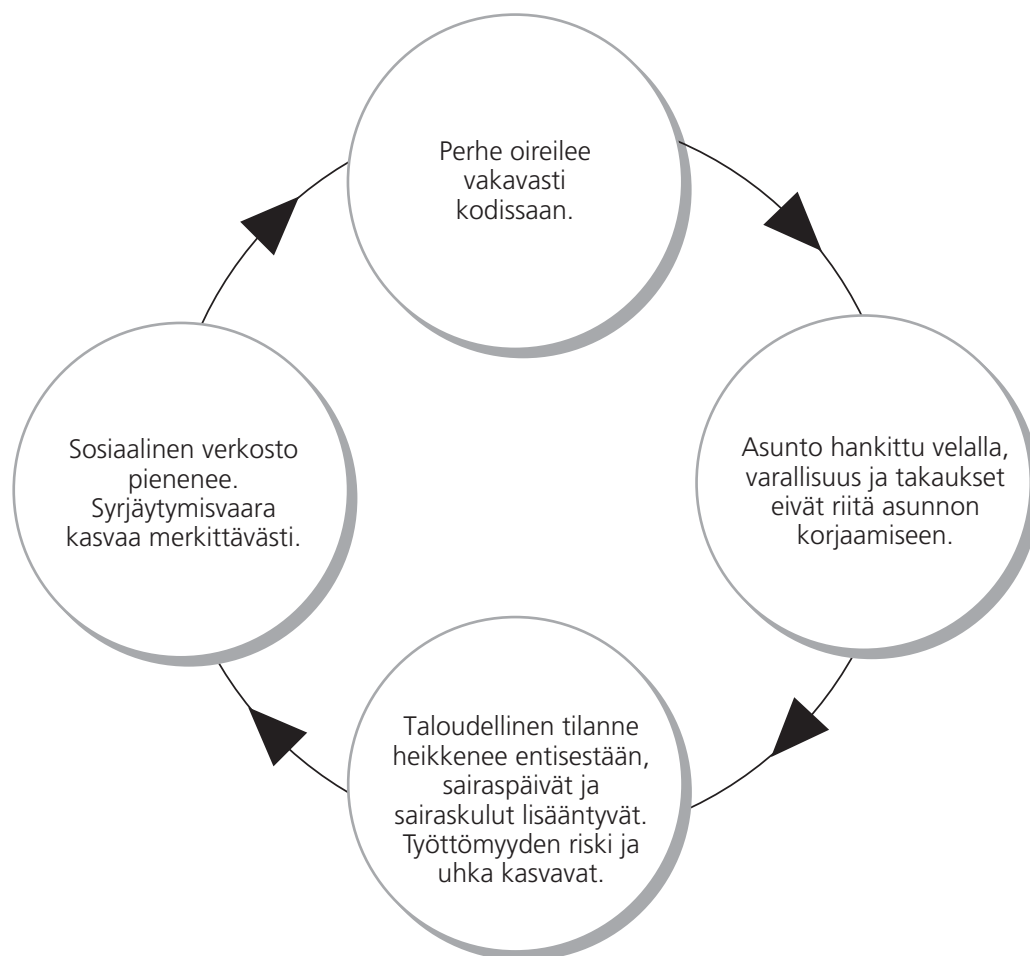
Perhe oireilee vakavasti kodissaan.

Asunto hankittu velalla, varallisuus ja takaukset eivät riitä asunnon korjaamiseen.

Taloudellinen tilanne heikkenee entisestään, sairaspäivät ja sairaskulut lisääntyvät. Työttömyyden riski ja uhka kasvavat.

Sosiaalinen verkosto pienenee. Syrjäytymisvaara kasvaa merkittävästi.